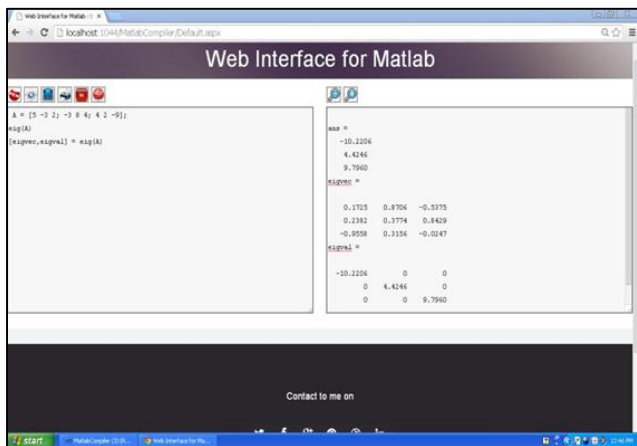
Web Interface for Matlab

localhost:1044/MatlabCompiler/Default.aspx

Web Interface for Matlab

A = [5 -3 2; -3 8 4; 4 2 -9];
eig(A)
[eigvec,eigval] = eig(A)

ans =

-10.2206
4.4246
9.7960

eigvec =

| | | |
|---|---|---|
| 0.1725 | 0.8706 | -0.5375 |
| 0.2382 | 0.3774 | 0.8429 |
| -0.9558 | 0.3156 | -0.0247 |

eigval =

| | | |
|---|---|---|
| -10.2206 | 0 | 0 |
| 0 | 4.4246 | 0 |
| 0 | 0 | 9.7960 |

Contact to me on

start

MatlabCompiler (3) [R...

Web Interface for Ma...

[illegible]